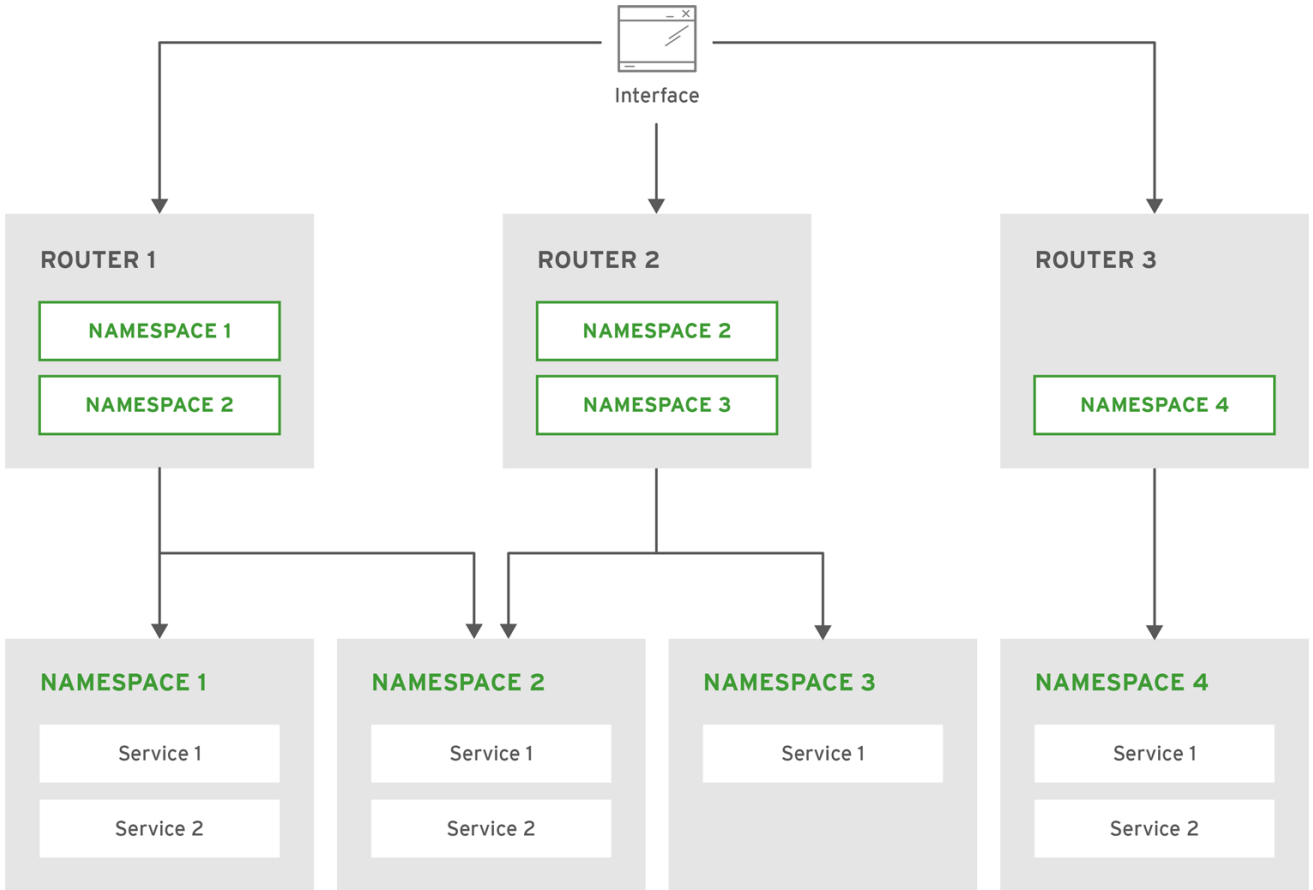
Interface

ROUTER 1
NAMESPACE 1
NAMESPACE 2

ROUTER 2
NAMESPACE 2
NAMESPACE 3

ROUTER 3
NAMESPACE 4

NAMESPACE 1
Service 1
Service 2

NAMESPACE 2
Service 1
Service 2

NAMESPACE 3
Service 1

NAMESPACE 4
Service 1
Service 2